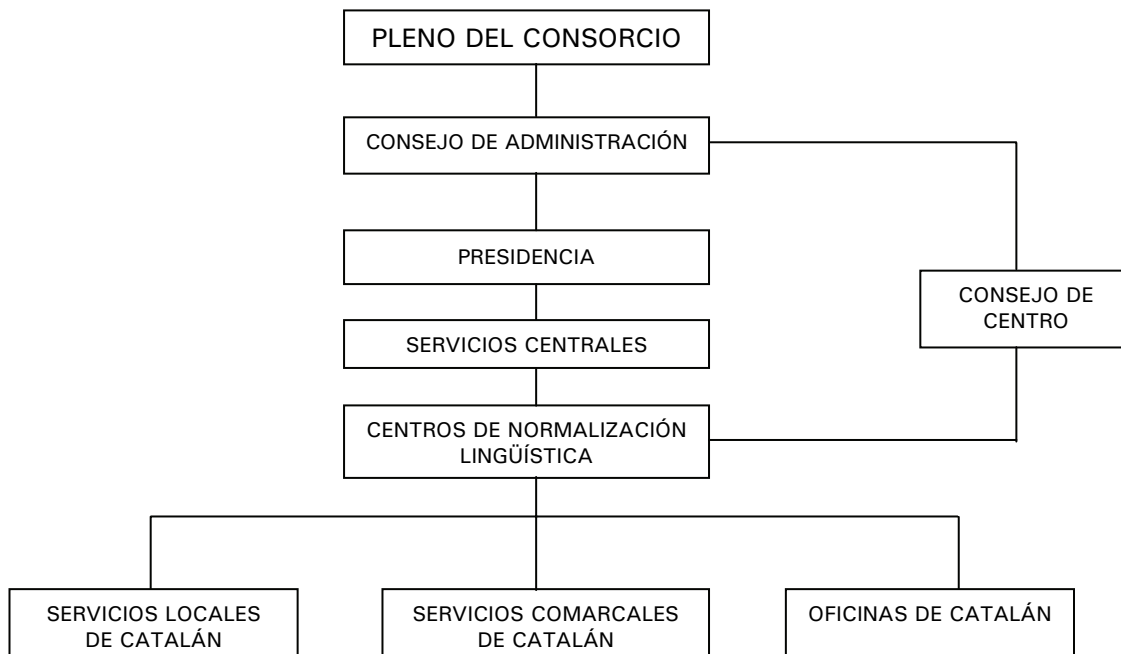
PLENO DEL CONSORCIO

CONSEJO DE ADMINISTRACIÓN

PRESIDENCIA

CONSEJO DE CENTRO

SERVICIOS CENTRALES

CENTROS DE NORMALIZACIÓN LINGÜÍSTICA

SERVICIOS LOCALES DE CATALÁN

SERVICIOS COMARCALES DE CATALÁN

OFICINAS DE CATALÁN